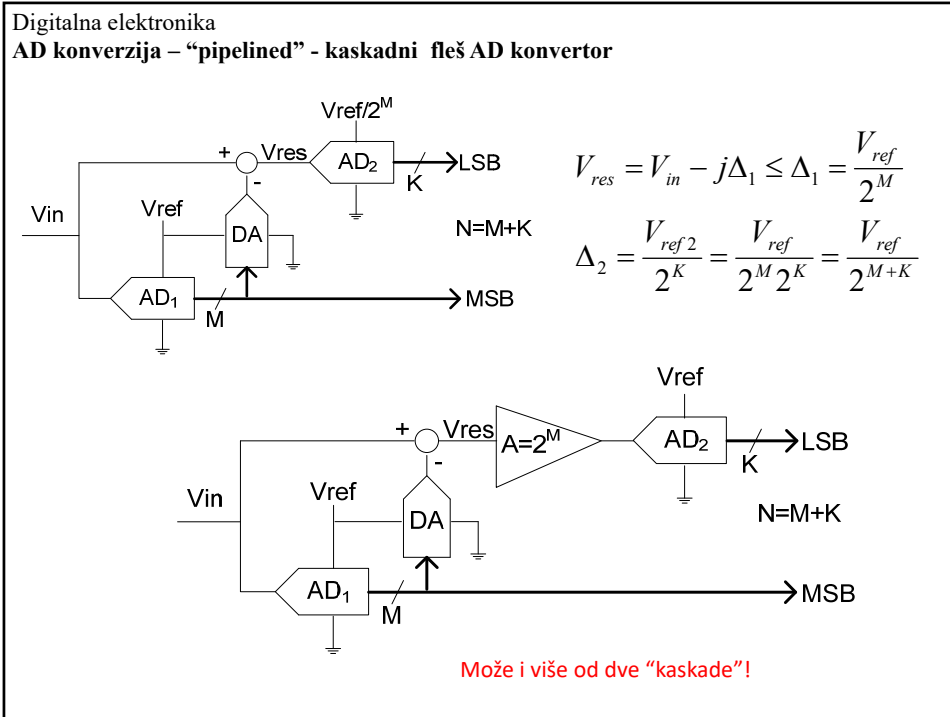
Digitalna elektronika

**AD konverzija – “pipelined” - kaskadni fleš AD konvertor**

Vref/2$^M$

+ Vres AD$_2$ LSB

- K

Vin Vref DA N=M+K

AD$_1$ MSB

M

$V_{res} = V_{in} - j\Delta_1 \leq \Delta_1 = \frac{V_{ref}}{2^M}$

$\Delta_2 = \frac{V_{ref2}}{2^K} = \frac{V_{ref}}{2^M 2^K} = \frac{V_{ref}}{2^{M+K}}$

Vref

+ Vres A=2$^M$ AD$_2$ LSB

- K

Vin Vref DA N=M+K

AD$_1$ MSB

M

Može i više od dve “kaskade”!